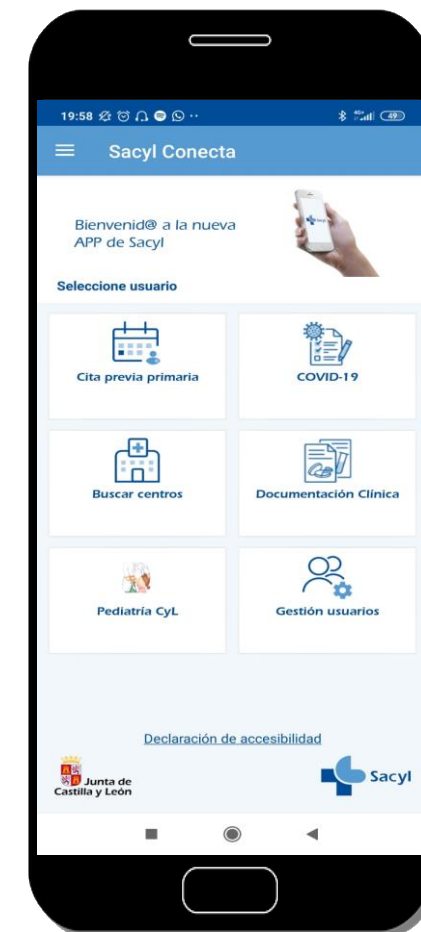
19:58

49

Sacyl Conecta

Bienvenid@ a la nueva APP de Sacyl

Seleccione usuario

Cita previa primaria

COVID-19

Buscar centros

Documentación Clínica

Pediatría CyL

Gestión usuarios

Declaración de accesibilidad

Junta de Castilla y León

Sacyl